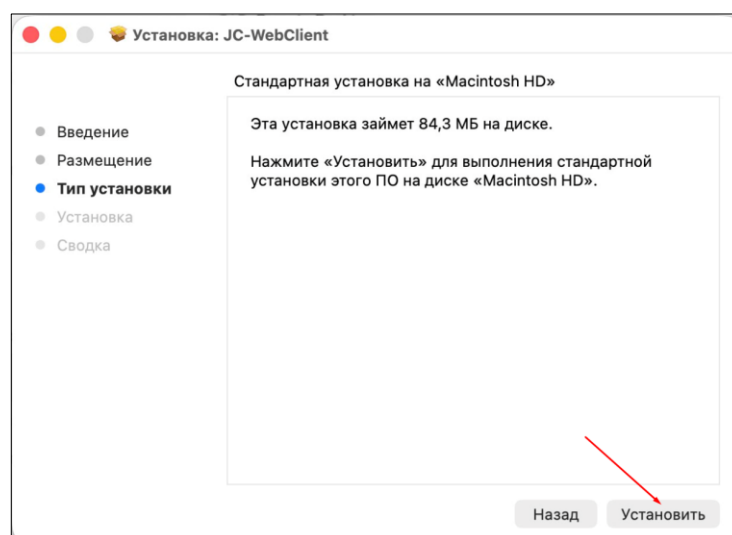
Установка: JC-WebClient

Стандартная установка на «Macintosh HD»

Введение
Размещение
Тип установки
Установка
Сводка

Эта установка займет 84,3 МБ на диске.

Нажмите «Установить» для выполнения стандартной установки этого ПО на диске «Macintosh HD».

Назад
Установить